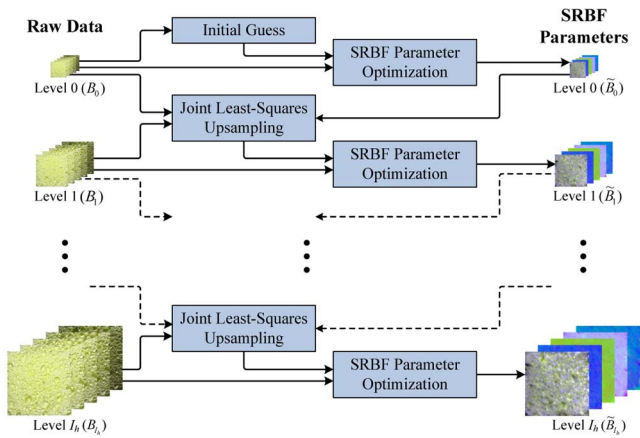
Raw Data

SRBF Parameters

Initial Guess

SRBF Parameter Optimization

Level 0 ($B_0$)

Level 0 ($\widetilde{B}_0$)

Joint Least-Squares Upsampling

SRBF Parameter Optimization

Level 1 ($B_1$)

Level 1 ($\widetilde{B}_1$)

Joint Least-Squares Upsampling

SRBF Parameter Optimization

Level $l_h$ ($B_{l_h}$)

Level $l_h$ ($\widetilde{B}_{l_h}$)